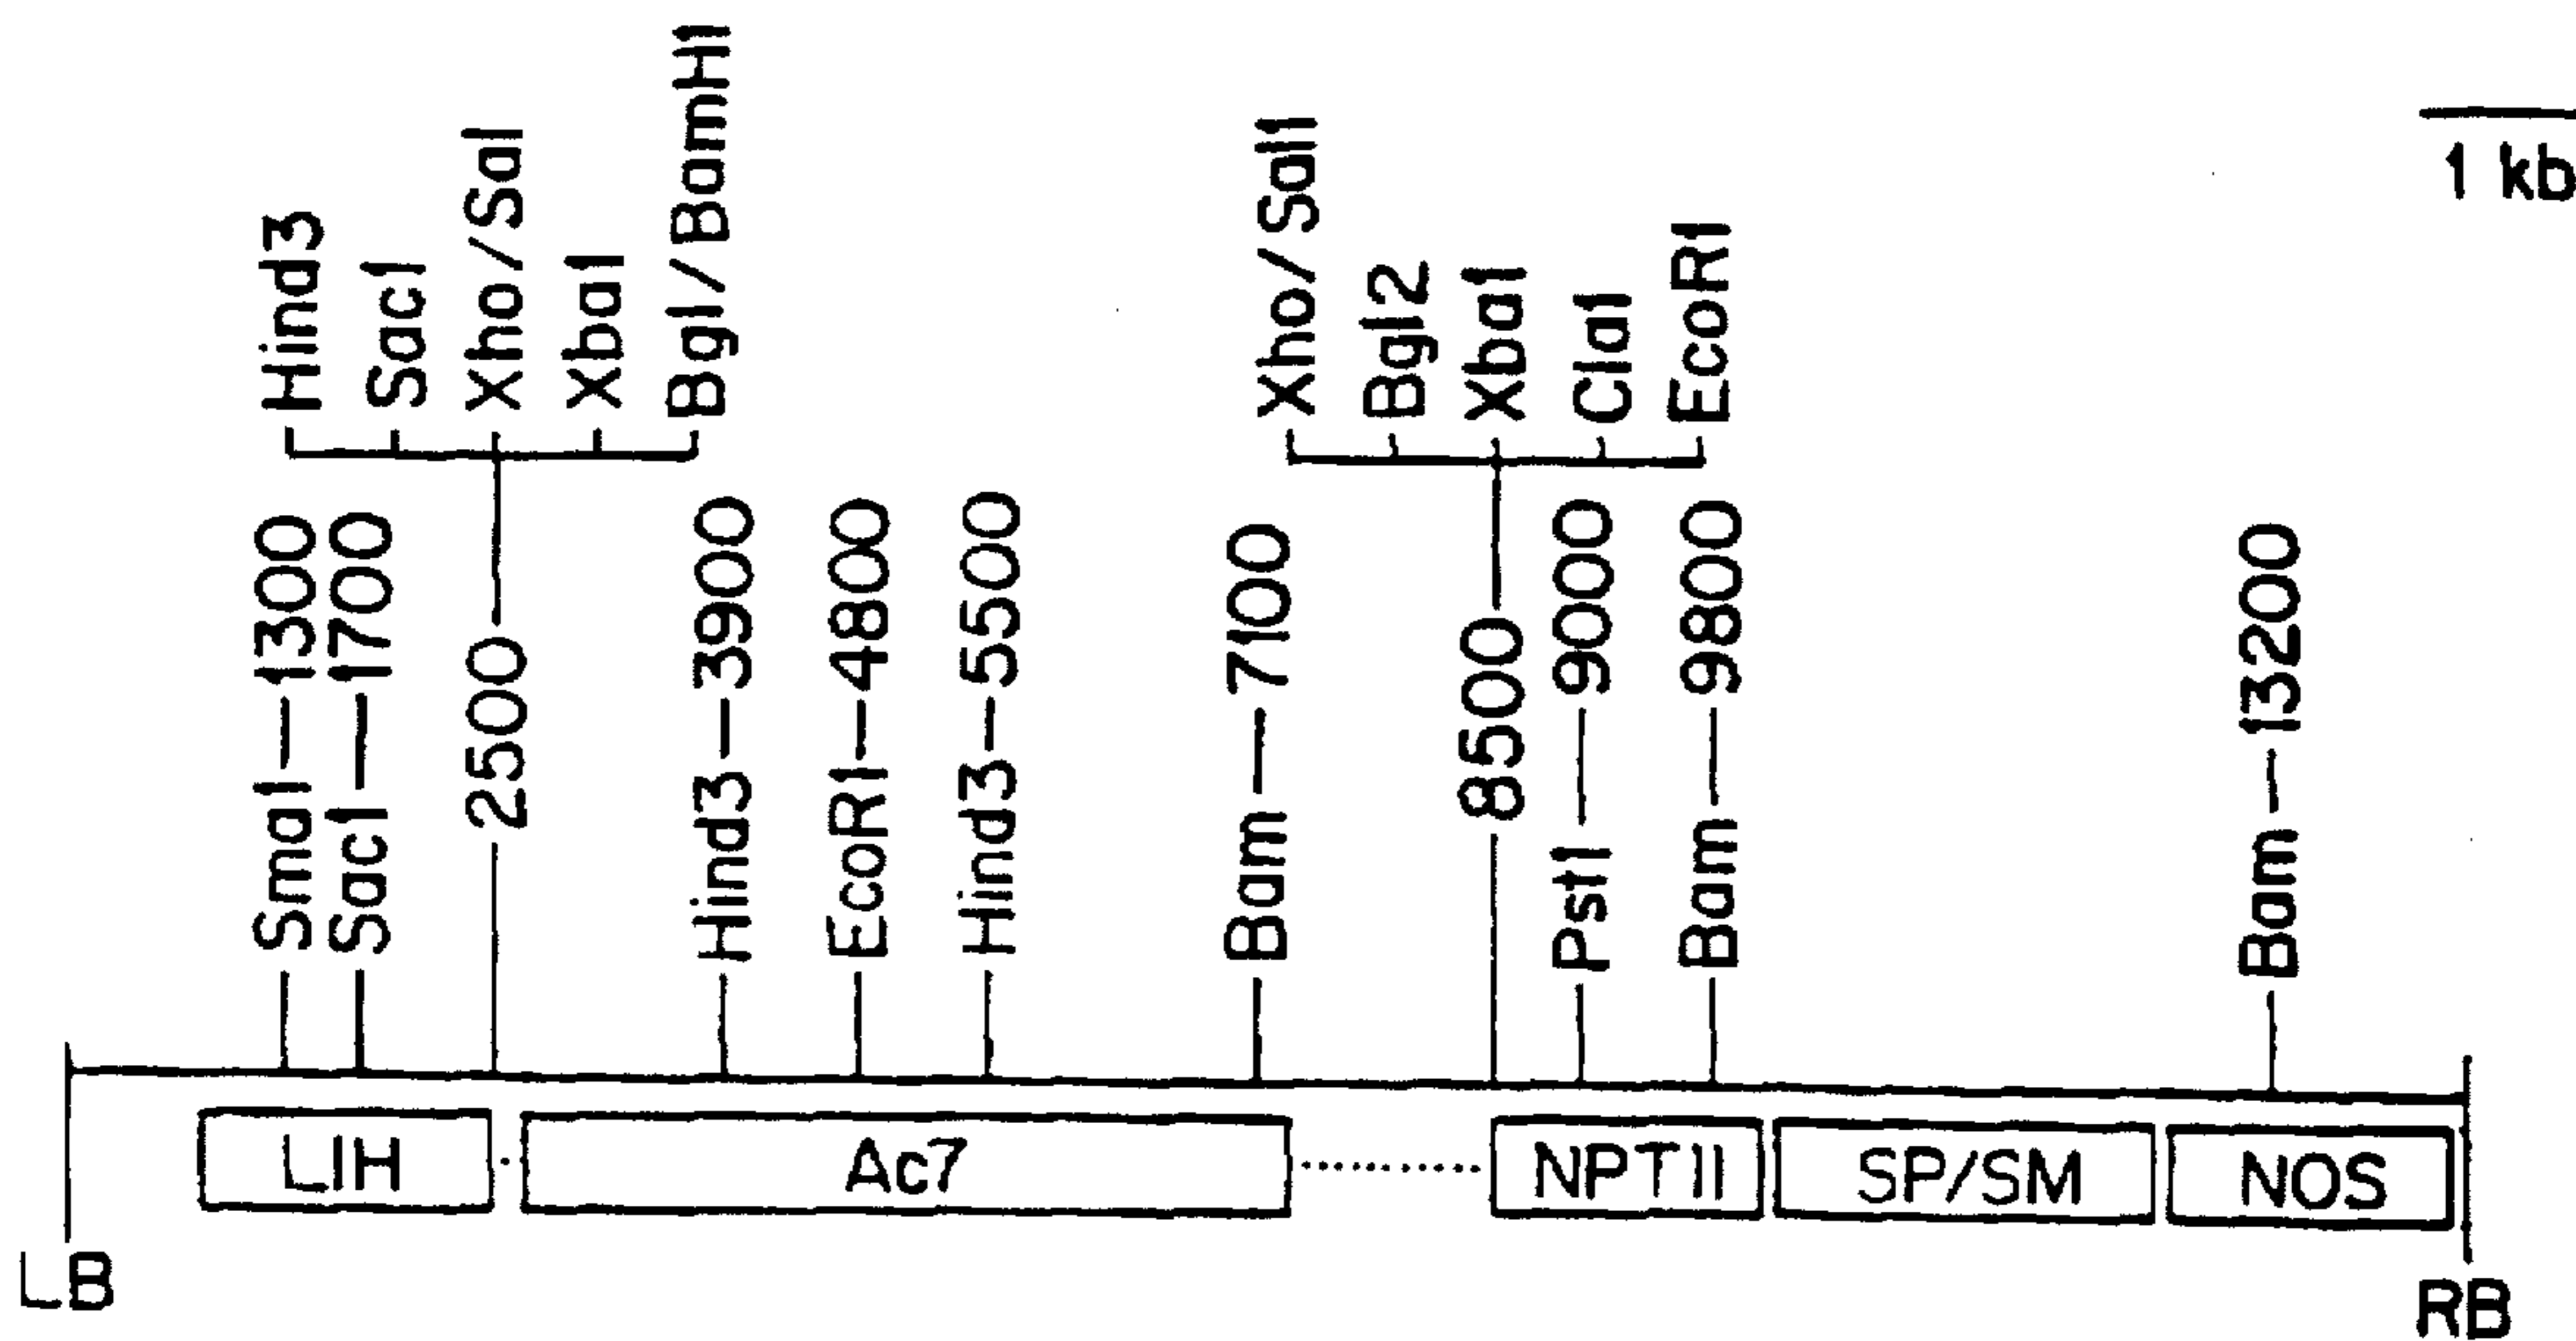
1 kb

Hind3
Sac1
Xho/Sal
Xba1
Bgl/BamH1

Xho/Sal1
Bgl2
Xba1
Cla1
EcoR1

Sma1—1300
Sac1—1700
2500
Hind3—3900
EcoR1—4800
Hind3—5500
Bam—7100
8500
Pst1—9000
Bam—9800
Bam—13200

LIH
Ac7
NPTII
SP/SM
NOS

LB
RB